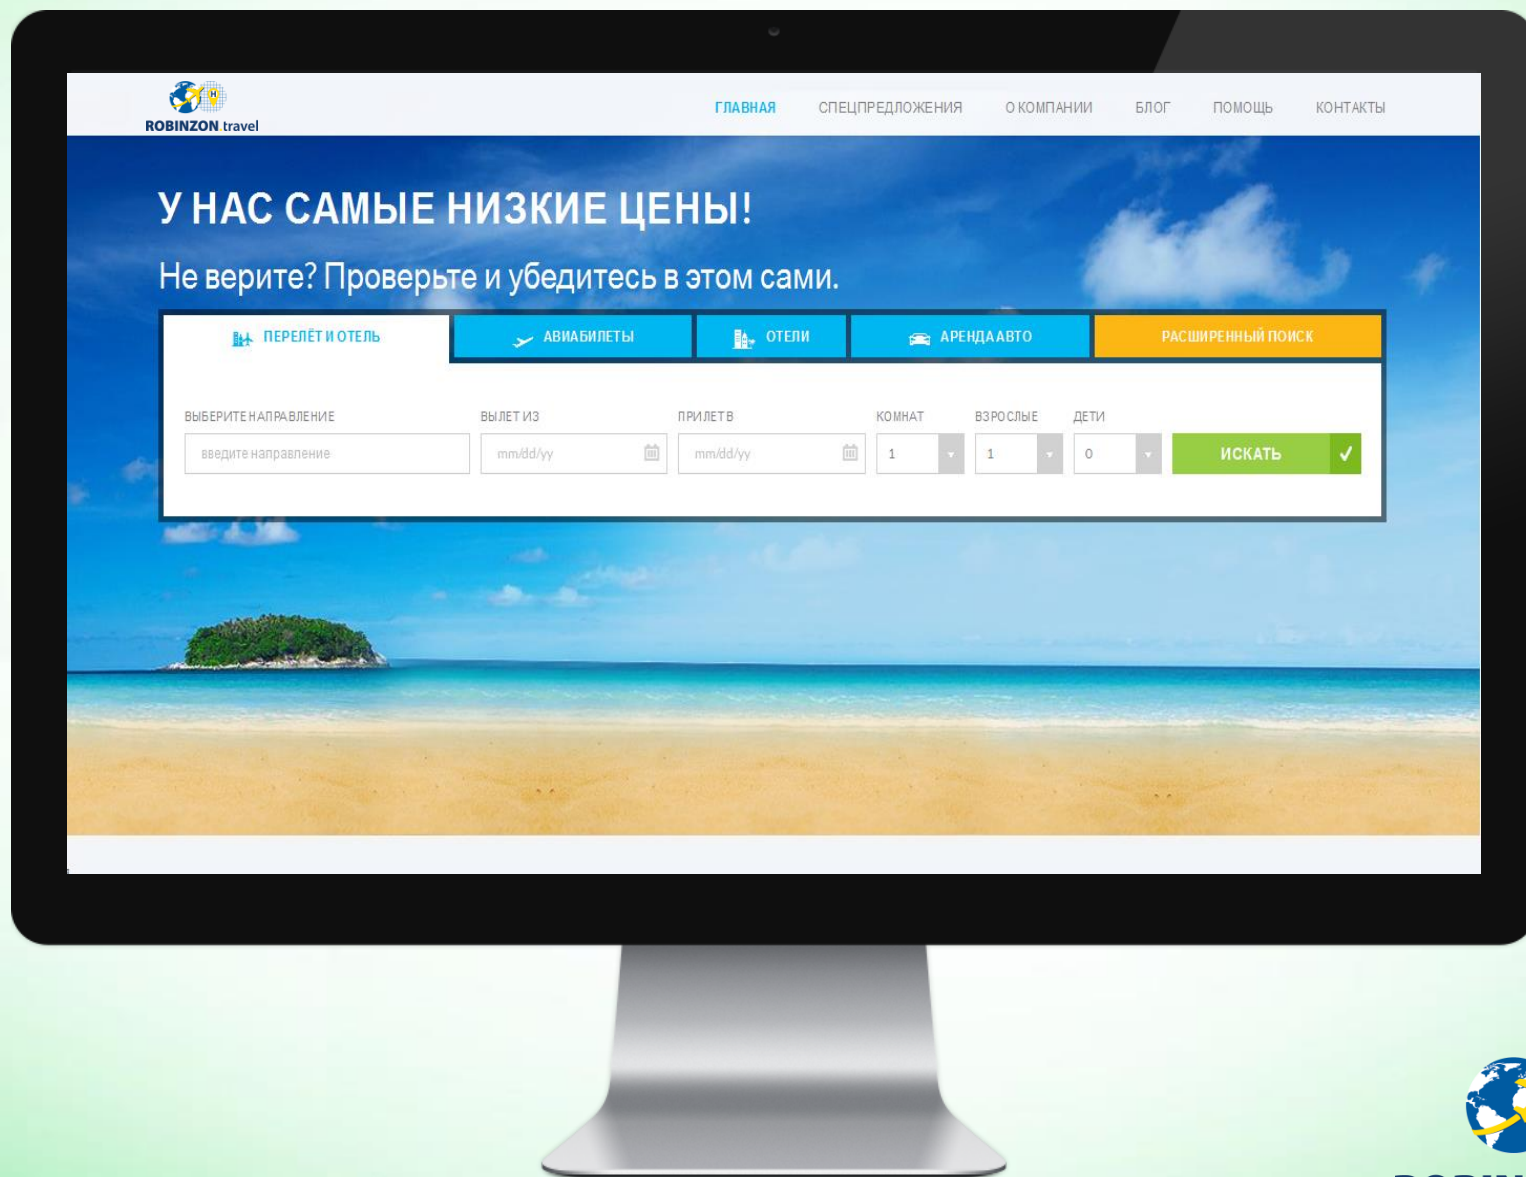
ROBINZON travel

ГЛАВНАЯ СПЕЦПРЕДЛОЖЕНИЯ О КОМПАНИИ БЛОГ ПОМОЩЬ КОНТАКТЫ

У НАС САМЫЕ НИЗКИЕ ЦЕНЫ!

Не верите? Проверьте и убедитесь в этом сами.

ПЕРЕЛЁТ И ОТЕЛЬ АВИАБИЛЕТЫ ОТЕЛИ АРЕНДА АВТО РАСШИРЕННЫЙ ПОИСК

ВЫБЕРИТЕ НАПРАВЛЕНИЕ
введите направление

ВЫЛЕТ ИЗ
mm/dd/yy

ПРИЛЕТ В
mm/dd/yy

КОМНАТ
1

ВЗРОСЛЫЕ
1

ДЕТИ
0

ИСКАТЬ